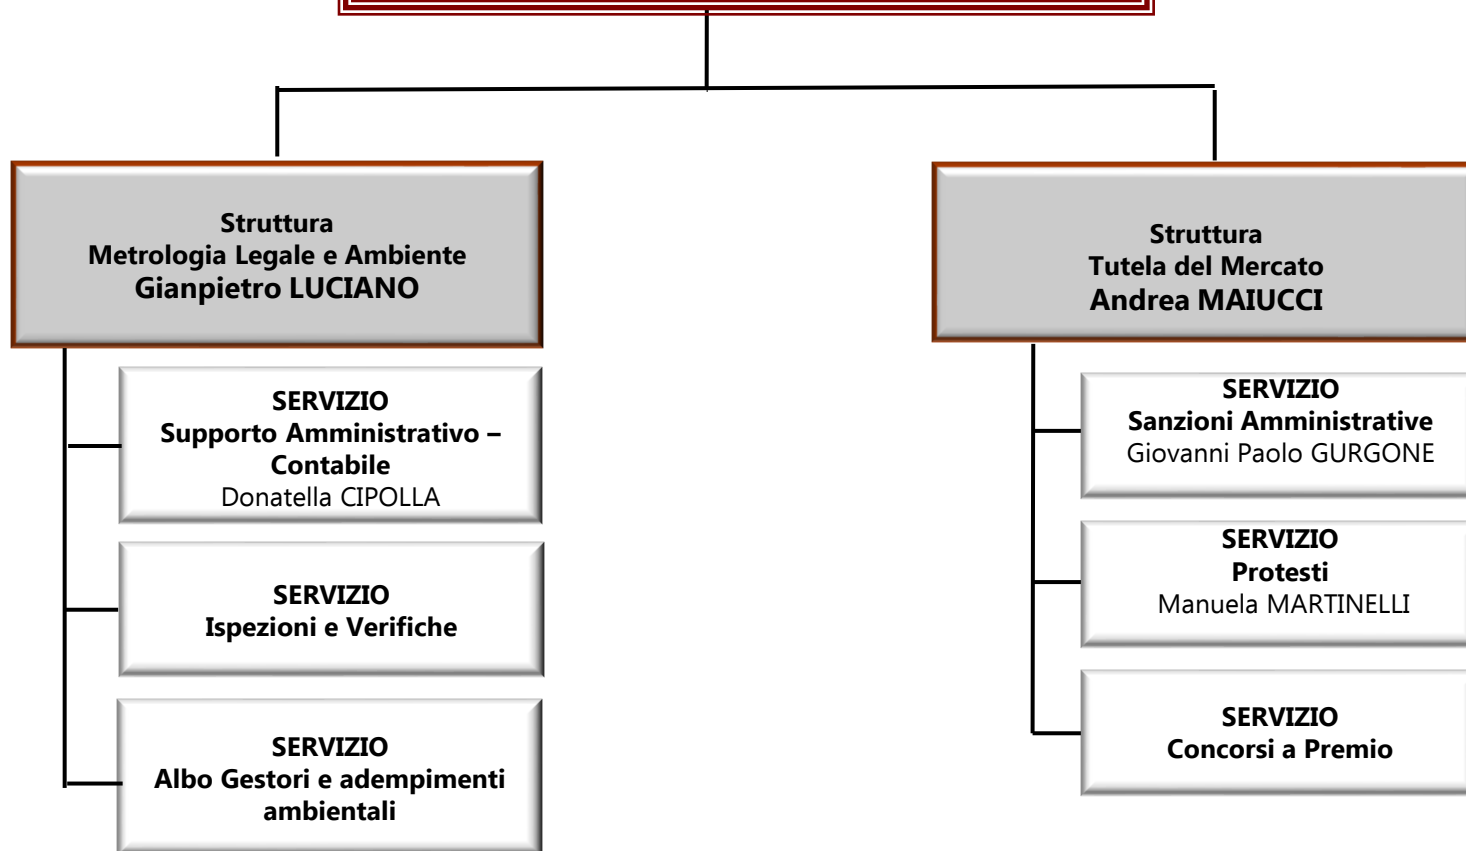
Struttura
Metrologia Legale e Ambiente
Gianpietro LUCIANO

SERVIZIO
Supporto Amministrativo – Contabile
Donatella CIPOLLA

SERVIZIO
Ispezioni e Verifiche

SERVIZIO
Albo Gestori e adempimenti ambientali

Struttura
Tutela del Mercato
Andrea MAIUCCI

SERVIZIO
Sanzioni Amministrative
Giovanni Paolo GURGONE

SERVIZIO
Protesti
Manuela MARTINELLI

SERVIZIO
Concorsi a Premio